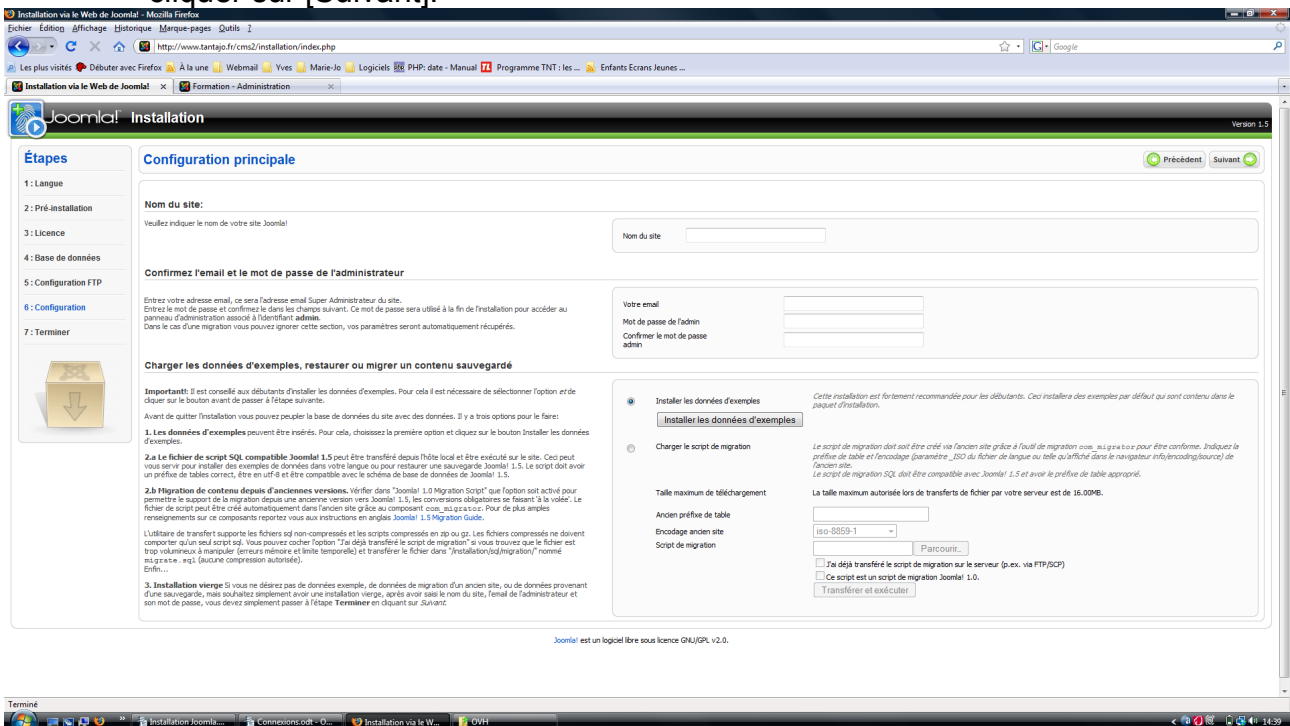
cliquer sur [Suivant].

Installation via le Web de Joomla! - Mozilla Firefox

Fichier Édition Affichage Historique Marque-pages Outils ?

http://www.tantajo.fr/cms2/installation/index.php

Google

Les plus visités Débuter avec Firefox À la une Webmail Yves Marie-Jo Logiciels PHP: date - Manual Programme TNT : les ... Enfants Ecrans Jeunes ...

Installation via le Web de Joomla! × Formation - Administration ×

Joomla! Installation

Version 1.5

Étapes

1 : Langue

2 : Pré-installation

3 : Licence

4 : Base de données

5 : Configuration FTP

6 : Configuration

7 : Terminer

Configuration principale

Précédent Suivant

Nom du site:

Veuillez indiquer le nom de votre site Joomla!

Nom du site

Confirmez l'email et le mot de passe de l'administrateur

Entrez votre adresse email, ce sera l'adresse email Super Administrateur du site.
Entrez le mot de passe et confirmez le dans les champs suivant. Ce mot de passe sera utilisé à la fin de l'installation pour accéder au panneau d'administration associé à l'identifiant admin.
Dans le cas d'une migration vous pouvez ignorer cette section, vos paramètres seront automatiquement récupérés.

Votre email

Mot de passe de l'admin

Confirmer le mot de passe admin

Charger les données d'exemples, restaurer ou migrer un contenu sauvegardé

Important!: Il est conseillé aux débutants d'installer les données d'exemples. Pour cela il est nécessaire de sélectionner l'option et de cliquer sur le bouton avant de passer à l'étape suivante.

Avant de quitter l'installation vous pouvez peupler la base de données du site avec des données. Il y a trois options pour le faire:

1. Les données d'exemples peuvent être insérés. Pour cela, choisissez la première option et cliquez sur le bouton Installer les données d'exemples.

2.a Le fichier de script SQL compatible Joomla! 1.5 peut être transféré depuis l'hôte local et être exécuté sur le site. Ceci peut vous servir pour installer des exemples de données dans votre langue ou pour restaurer une sauvegarde Joomla! 1.5. Le script doit avoir un préfixe de tables correct, être en utf-8 et être compatible avec le schéma de base de données de Joomla! 1.5.

2.b Migration de contenu depuis d'anciennes versions. Vérifier dans "Joomla! 1.0 Migration Script" que l'option soit activé pour permettre le support de la migration depuis une ancienne version vers Joomla! 1.5, les conversions obligatoires se faisant 'à la volée'. Le fichier de script peut être créé automatiquement dans l'ancien site grâce au composant com_migrator. Pour de plus amples renseignements sur ce composants reportez vous aux instructions en anglais Joomla! 1.5 Migration Guide.

L'utilitaire de transfert supporte les fichiers sql non-compressés et les scripts compressés en zip ou gz. Les fichiers compressés ne doivent comporter qu'un seul script sql. Vous pouvez cocher l'option "J'ai déjà transféré le script de migration" si vous trouvez que le fichier est trop volumineux à manipuler (erreurs mémoire et limite temporelle) et transférer le fichier dans "/installation/sql/migration/" nommé migrate.sql (aucune compression autorisée).
Enfin...

3. Installation vierge Si vous ne désirez pas de données exemple, de données de migration d'un ancien site, ou de données provenant d'une sauvegarde, mais souhaitez simplement avoir une installation vierge, après avoir saisi le nom du site, l'email de l'administrateur et son mot de passe, vous devez simplement passer à l'étape Terminer en cliquant sur Suivant.

Installer les données d'exemples

Cette installation est fortement recommandée pour les débutants. Ceci installera des exemples par défaut qui sont contenu dans le paquet d'installation.

Installer les données d'exemples

Charger le script de migration

Le script de migration doit soit être créé via l'ancien site grâce à l'outil de migration com_migrator pour être conforme. Indiquez la préfixe de table et l'encodage (paramètre _ISO du fichier de langue ou telle qu'affiché dans le navigateur info/encoding/source) de l'ancien site.
Le script de migration SQL doit être compatible avec Joomla! 1.5 et avoir le préfixe de table approprié.

Taille maximum de téléchargement

La taille maximum autorisée lors de transferts de fichier par votre serveur est de 16.00MB.

Ancien préfixe de table

Encodage ancien site

iso-8859-1

Script de migration

Parcourir...

J'ai déjà transféré le script de migration sur le serveur (p.ex. via FTP/SCP)

Ce script est un script de migration Joomla! 1.0.

Transférer et exécuter

Joomla! est un logiciel libre sous licence GNU/GPL v2.0.

Terminé

Installation Joomla.... Connexions.odt - O... Installation via le W... OVH

14:39